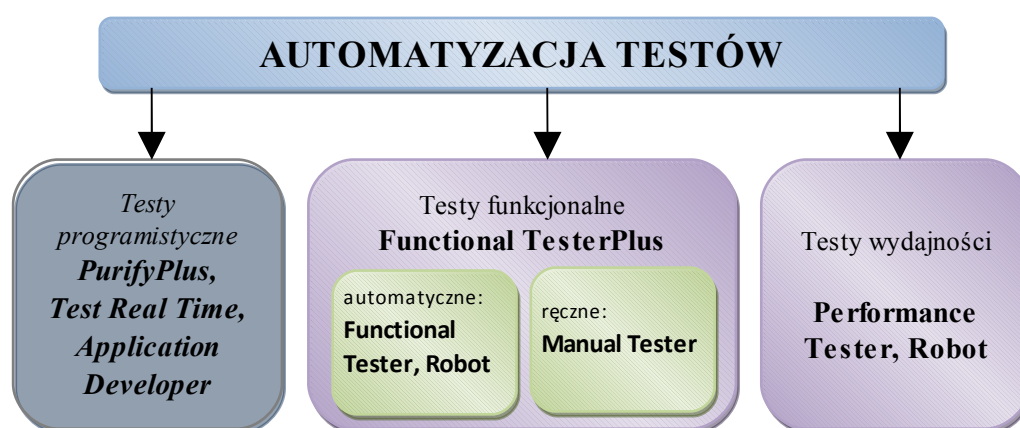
AUTOMATYZACJA TESTÓW

Testy programistyczne
PurifyPlus, Test Real Time, Application Developer

Testy funkcjonalne
Functional TesterPlus

automatyczne:
Functional Tester, Robot

ręczne:
Manual Tester

Testy wydajności
Performance Tester, Robot